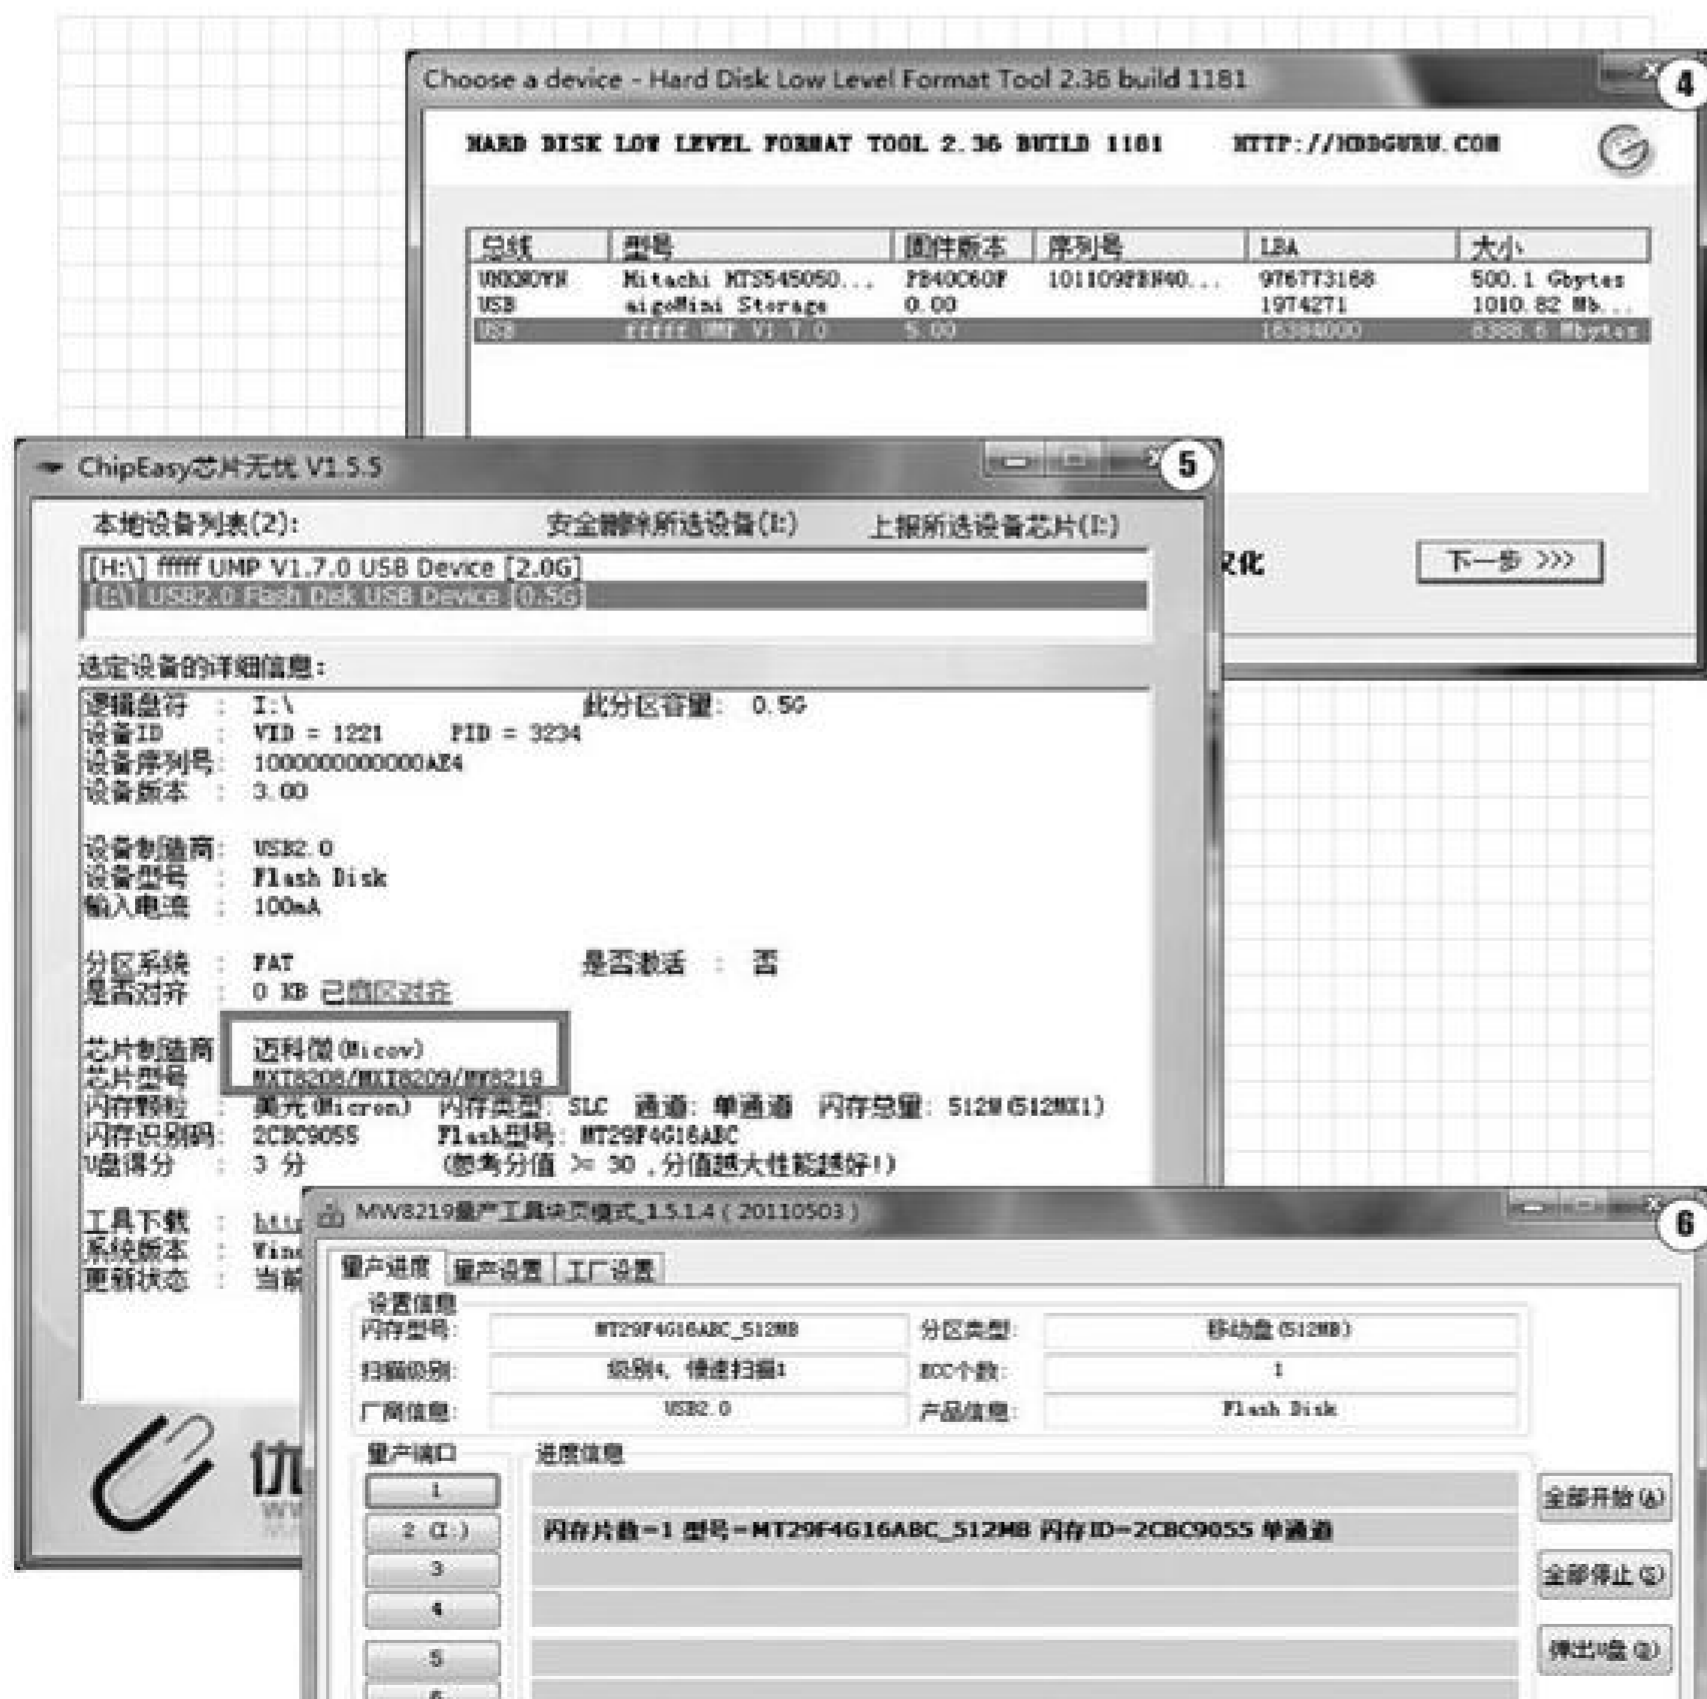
Choose a device - Hard Disk Low Level Format Tool 2.36 build 1181

4

HARD DISK LOW LEVEL FORMAT TOOL 2.36 BUILD 1181 HTTP://HDDGURU.COM

| 总线 | 型号 | 固件版本 | 序列号 | LBA | 大小 |
|---|---|---|---|---|---|
| UNKNOWN | Hitachi HTS545050... | PB4OC60F | 101109PBN40... | 976773168 | 500.1 Gbytes |
| USB | aigoMini Storage | 0.00 | | 1974271 | 1010.82 Mb... |
| USB | fffff UMP V1.7.0 | 5.00 | | 16384000 | 8388.6 Mbytes |

汉化

下一步 >>>

ChipEasy芯片无忧 V1.5.5

5

本地设备列表(2): 安全删除所选设备(I:) 上报所选设备芯片(I:)

[H:\] fffff UMP V1.7.0 USB Device [2.0G]
[I:\] USB2.0 Flash Disk USB Device [0.5G]

选定设备的详细信息:

逻辑盘符 : I:\ 此分区容量: 0.5G
设备ID : VID = 1221 PID = 3234
设备序列号: 1000000000000AE4
设备版本 : 3.00

设备制造商: USB2.0
设备型号 : Flash Disk
输入电流 : 100mA

分区系统 : FAT 是否激活 : 否
是否对齐 : 0 KB 已扇区对齐

芯片制造商 : 迈科微(Micov)
芯片型号 : MXT8208/MXT8209/MW8219
闪存颗粒 : 美光(Micron) 闪存类型: SLC 通道: 单通道 闪存总量: 512M(512MX1)
闪存识别码: 2CBC9055 Flash型号: MT29F4G16ABC
U盘得分 : 3 分 (参考分值 >= 30 ,分值越大性能越好!)

工具下载 : htt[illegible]
系统版本 : Win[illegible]
更新状态 : 当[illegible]

优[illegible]

MW8219量产工具快页模式_1.5.1.4 ( 20110503 )

6

量产进度 量产设置 工厂设置

设置信息
闪存型号: MT29F4G16ABC_512MB 分区类型: 移动盘(512MB)
扫描级别: 级别4, 快速扫描1 ECC个数: 1
厂商信息: USB2.0 产品信息: Flash Disk

量产端口
1
2 (I:)
3
4
5
6

进度信息
闪存片数=1 型号=MT29F4G16ABC_512MB 闪存ID=2CBC9055 单通道

全部开始(A)
全部停止(S)
弹出U盘(Q)